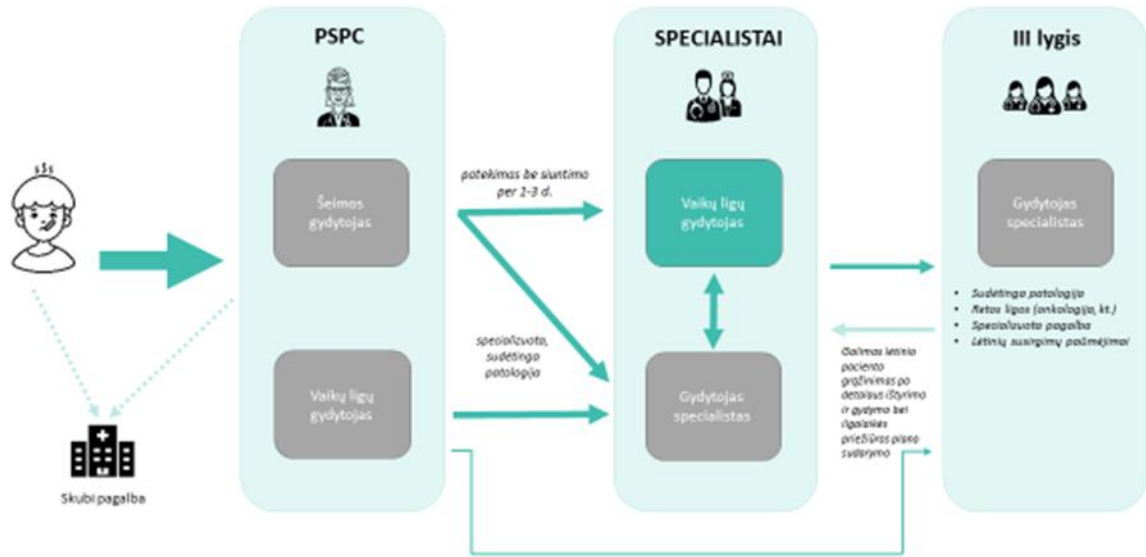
PSPC

SPECIALISTAI

III lygis

Šeimos gydytojas

Vaikų ligų gydytojas

patekimas be siuntimo per 2-3 d.

specializuota, sudėtinga patologija

Vaikų ligų gydytojas

Gydytojas specialistas

Gydytojas specialistas

• Sudėtinga patologija
• Retos ligos (onkologija, kt.)
• Specializuota pagalba
• Lėtinių susirgimų paūmėjimai

Galimas lėtinio paciento grąžinimas po detalaus ištyrimo ir gydymo bei ilgalaikės priežiūros plano sudarymo

Skubi pagalba